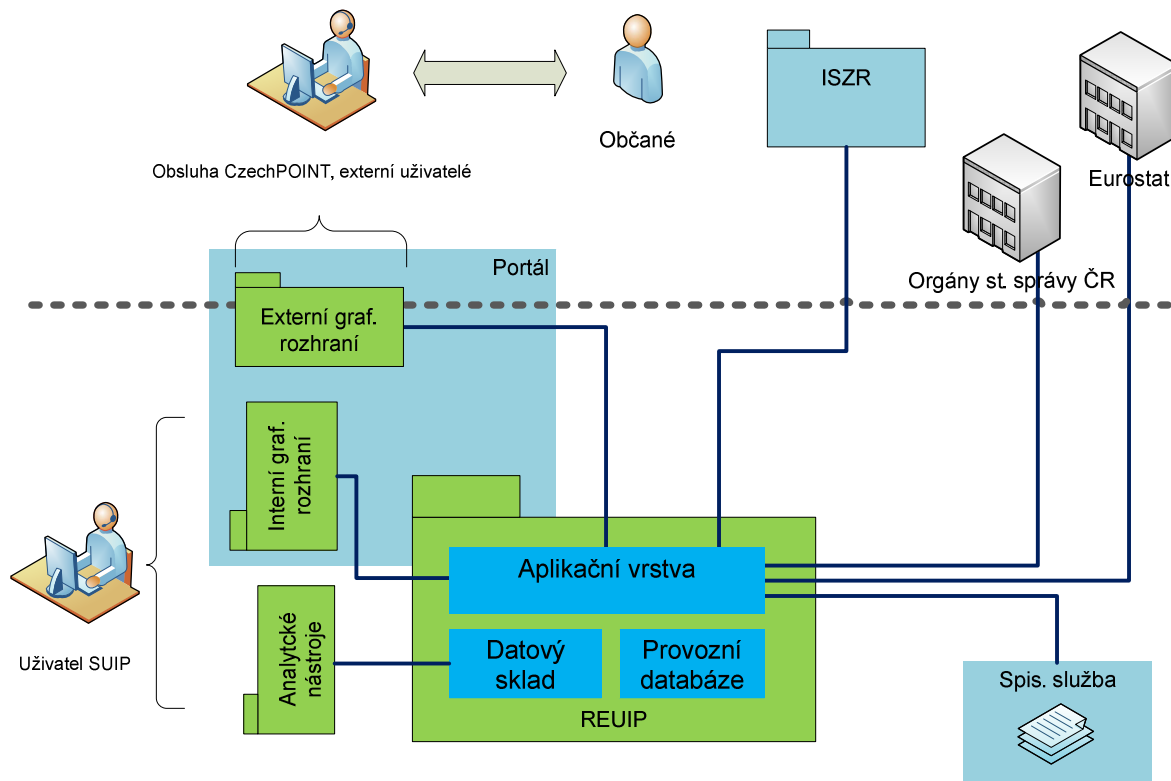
Obsluha CzechPOINT, externí uživatelé

Občané

ISZR

Eurostat

Orgány st. správy ČR

Portál

Externí graf. rozhraní

Interní graf. rozhraní

Uživatel SUIP

Aplikační vrstva

Analytické nástroje

Datový sklad

Provozní databáze

REUIP

Spis. služba